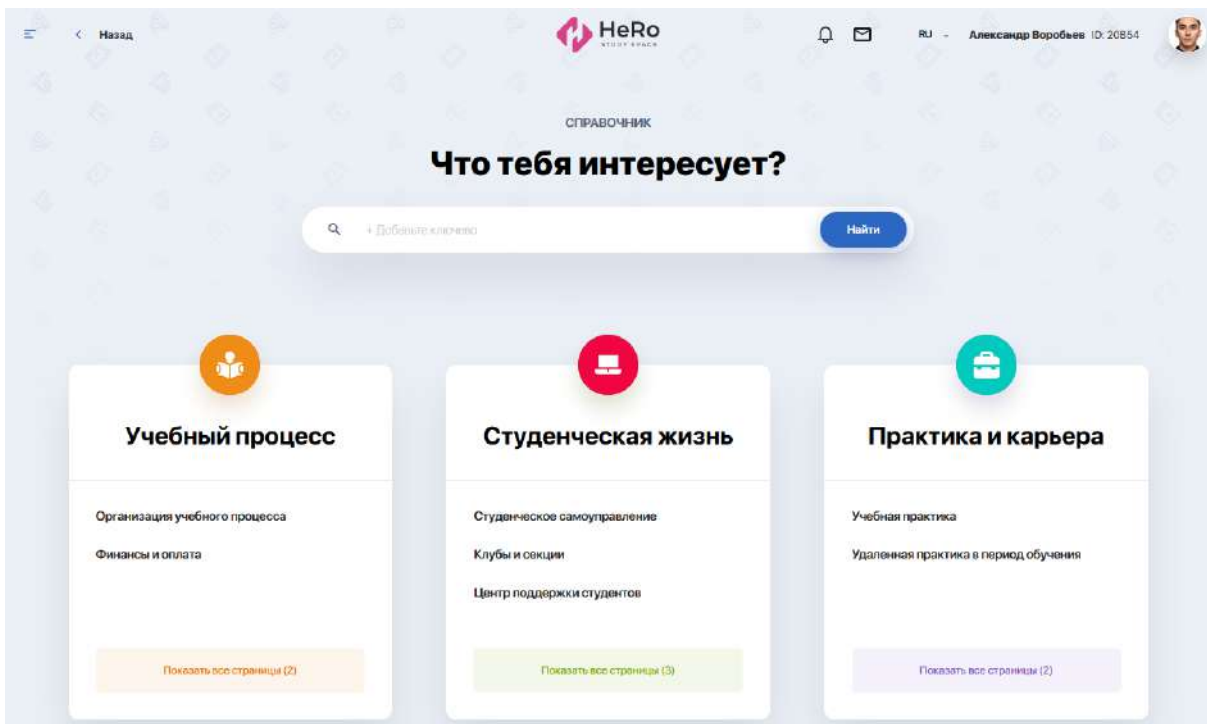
Назад

HeRo
STUDY SPACE

RU Александр Воробьев ID: 20854

СПРАВОЧНИК

Что тебя интересует?

+ Добавьте ключево

Найти

Учебный процесс

Организация учебного процесса

Финансы и оплата

Показать все страницы (2)

Студенческая жизнь

Студенческое самоуправление

Клубы и секции

Центр поддержки студентов

Показать все страницы (3)

Практика и карьера

Учебная практика

Удаленная практика в период обучения

Показать все страницы (2)